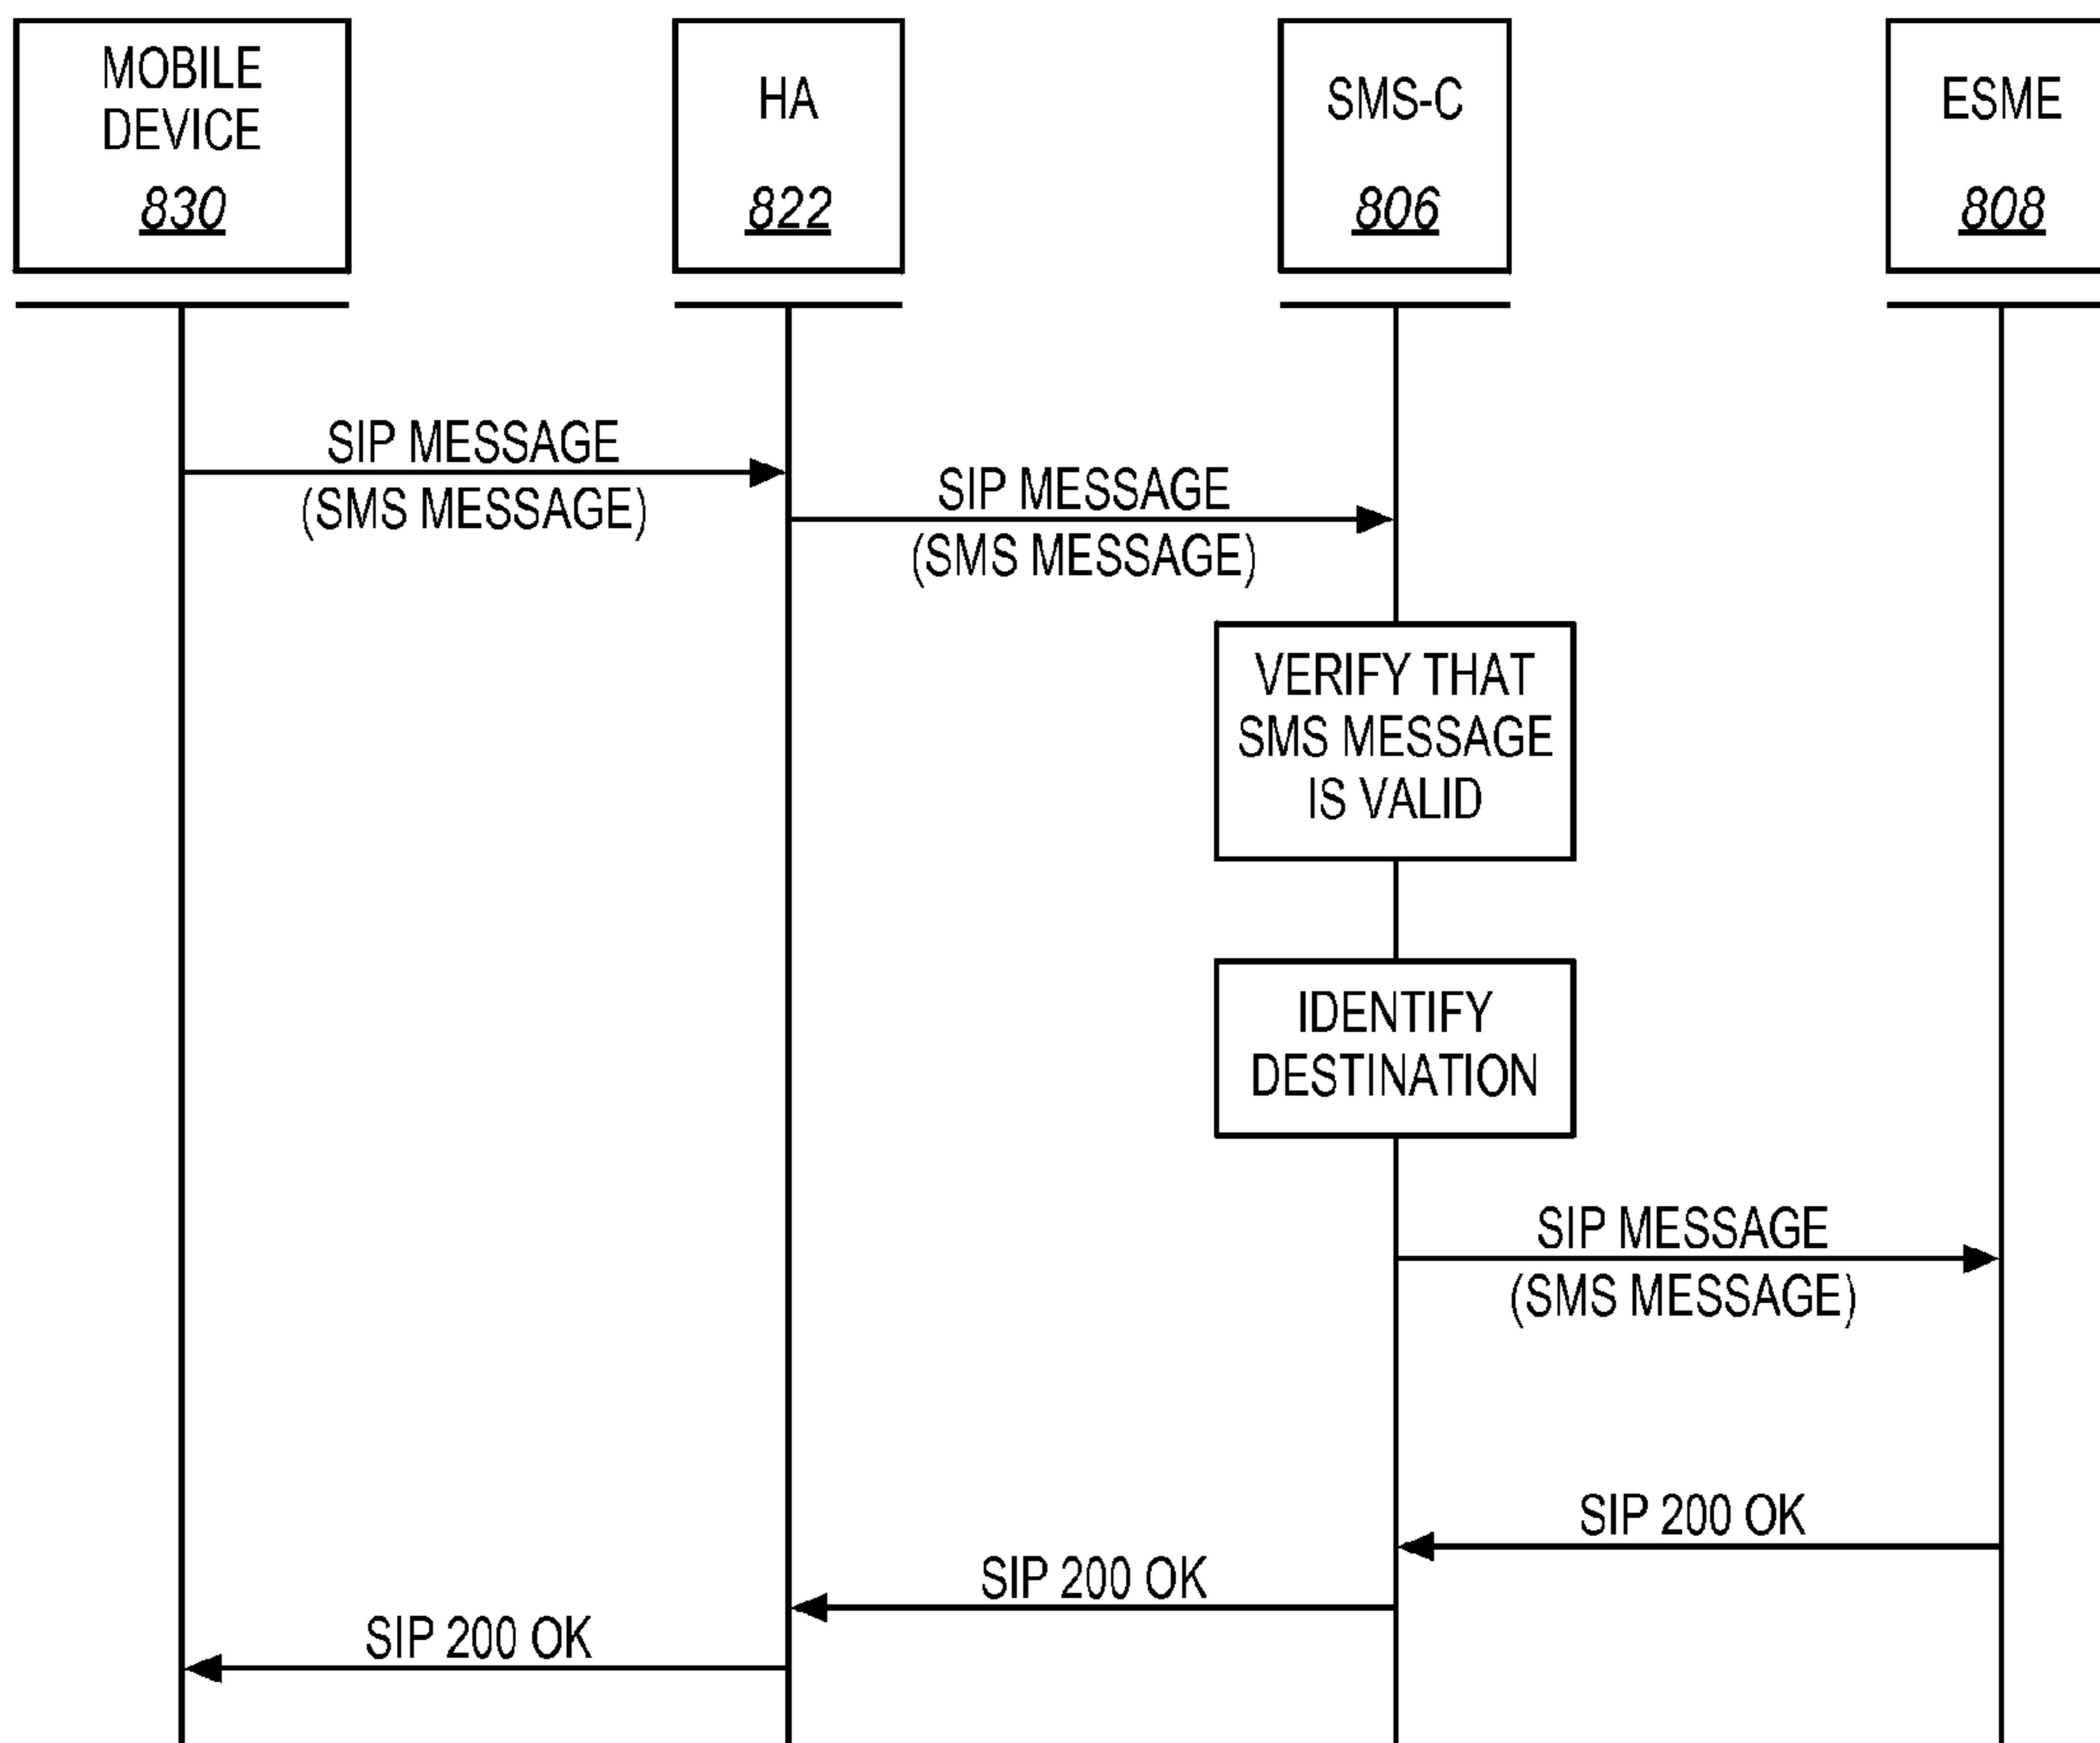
MOBILE DEVICE
830

HA
822

SMS-C
806

ESME
808

SIP MESSAGE
(SMS MESSAGE)

SIP MESSAGE
(SMS MESSAGE)

VERIFY THAT SMS MESSAGE IS VALID

IDENTIFY DESTINATION

SIP MESSAGE
(SMS MESSAGE)

SIP 200 OK

SIP 200 OK

SIP 200 OK